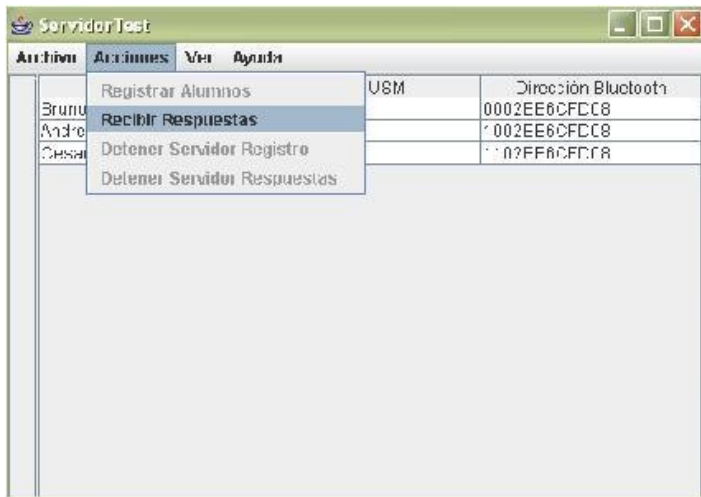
ServidorTest

Archivo Acciones Ver Ayuda

Registrar Alumnos
Recibir Respuestas
Detener Servidor Registro
Detener Servidor Respuestas

| | USM | Dirección Bluetooth |
|---|---|---|
| Brunu | | 0002EE6CFDC8 |
| Andre | | 1002EE6CFDC8 |
| Cesar | | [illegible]02EE6CFDC8 |